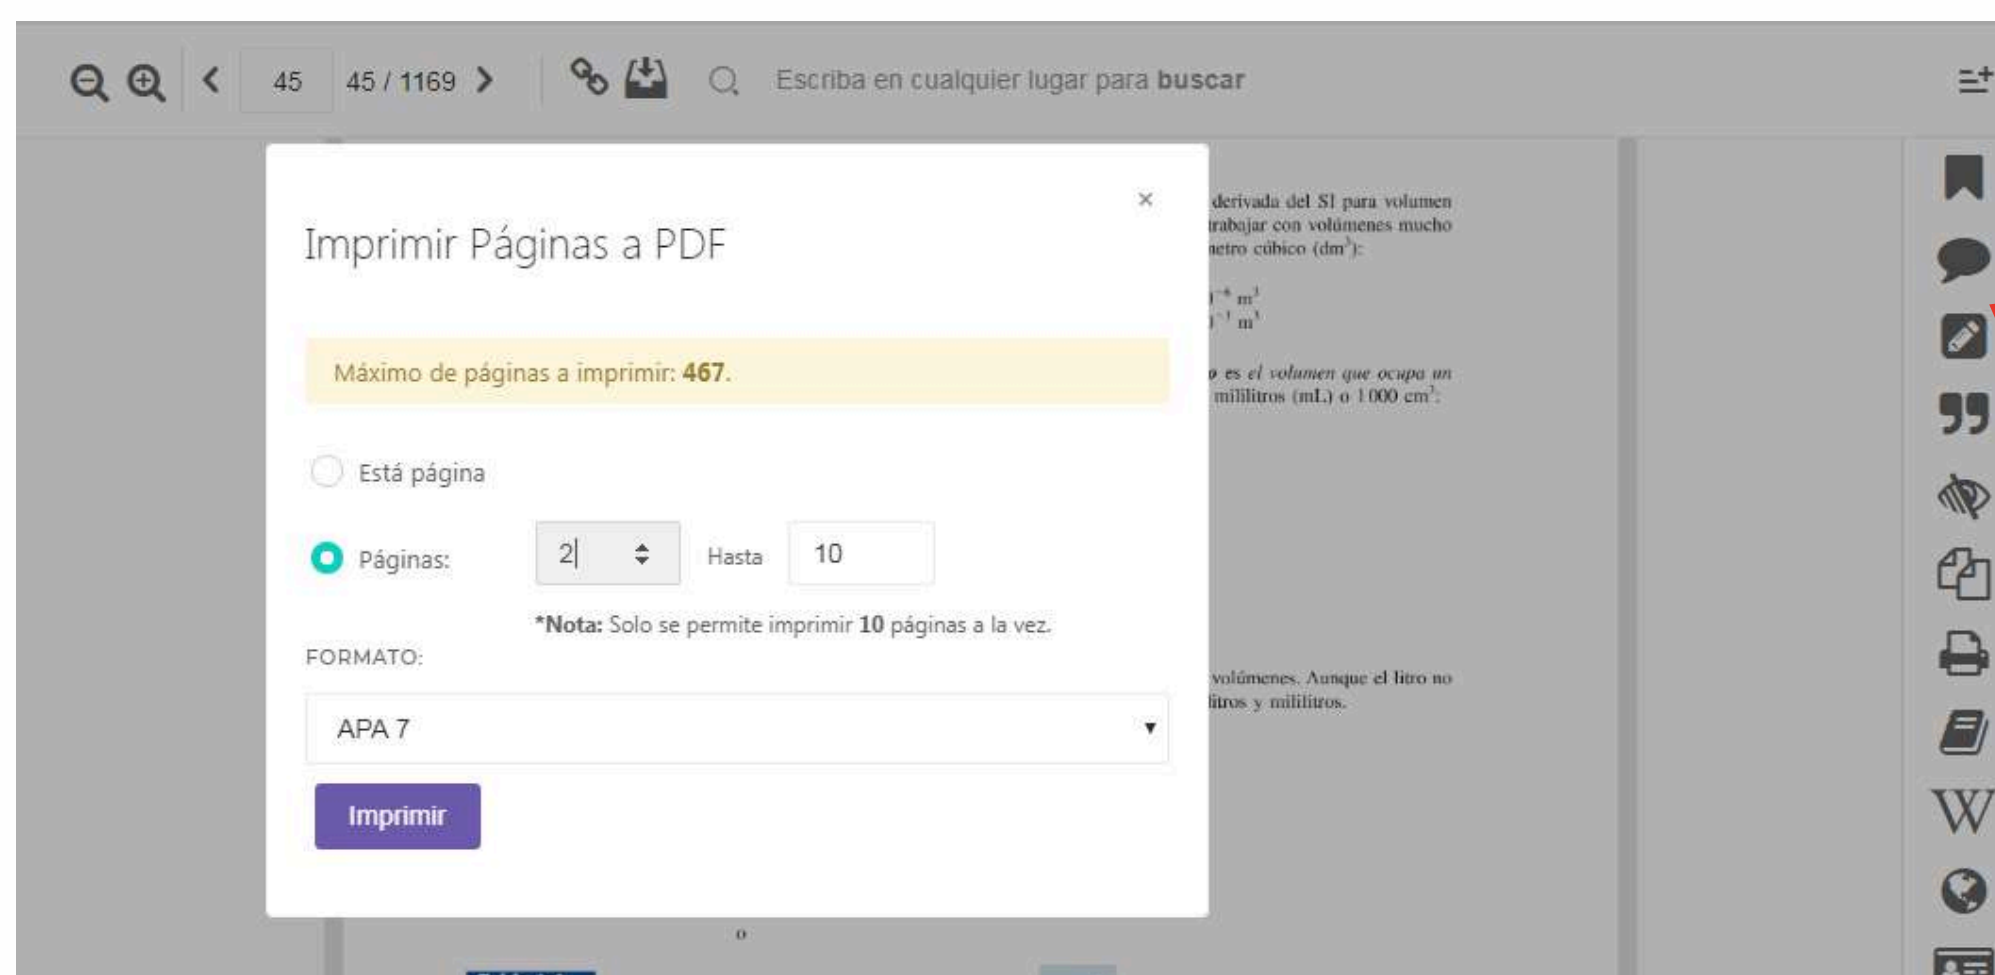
45 45 / 1169

Escriba en cualquier lugar para **buscar**

×

Imprimir Páginas a PDF

Máximo de páginas a imprimir: **467**.

Está página

Páginas: 2 Hasta 10

***Nota:** Solo se permite imprimir **10** páginas a la vez.

FORMATO:

APA 7

Imprimir

derivada del SI para volumen trabajar con volúmenes mucho netro cúbico ($dm^3$):

$^{-6}$ $m^3$
$^{-3}$ $m^3$

o es el volumen que ocupa un mililitros (mL) o 1000 $cm^3$:

volúmenes. Aunque el litro no litros y mililitros.

o

W